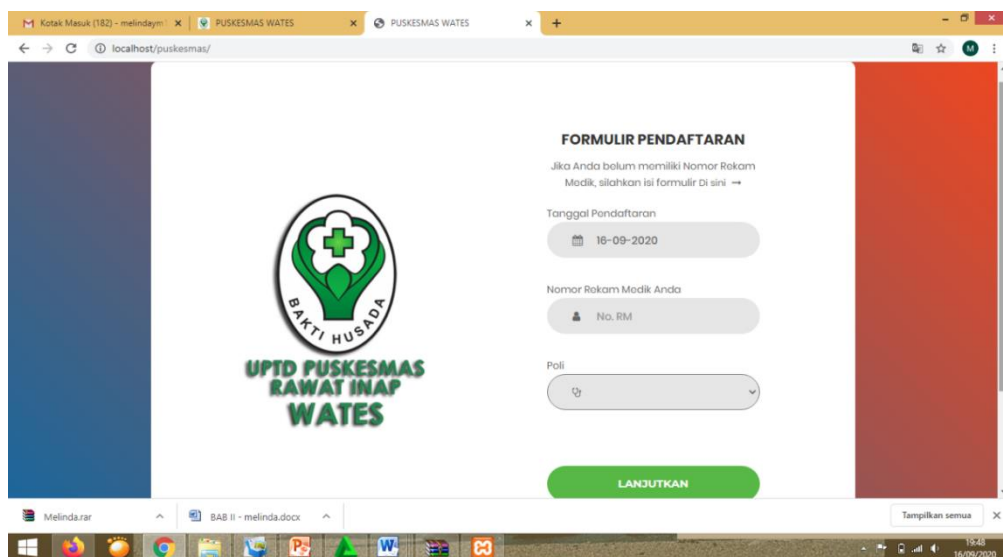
Kotak Masuk (182) - melindaym
PUSKESMAS WATES
PUSKESMAS WATES
localhost/puskesmas/

BAKTI HUSADA
UPTD PUSKESMAS RAWAT INAP WATES

FORMULIR PENDAFTARAN
Jika Anda belum memiliki Nomor Rekam Medik, silahkan isi formulir Di sini →

Tanggal Pendaftaran
16-09-2020

Nomor Rekam Medik Anda
No. RM

Poli

LANJUTKAN

Melinda.rar
BAB II - melinda.docx
Tampilkan semua

19:48
16/09/2020